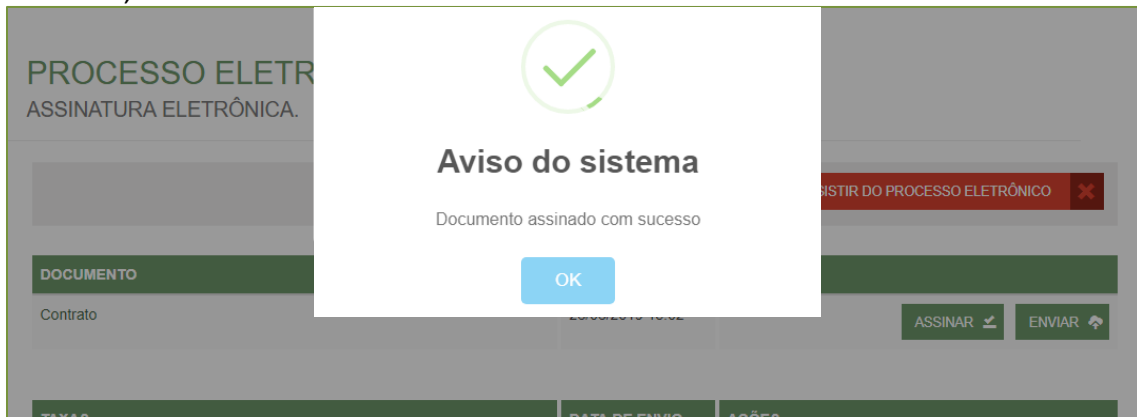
PROCESSO ELETR
ASSINATURA ELETRÔNICA.

Aviso do sistema

Documento assinado com sucesso

OK

SISTIR DO PROCESSO ELETRÔNICO

| DOCUMENTO | | |
|---|---|---|
| Contrato | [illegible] | ASSINAR ENVIAR |

| TAXAS | DATA DE ENVIO | AÇÕES |
|---|---|---|